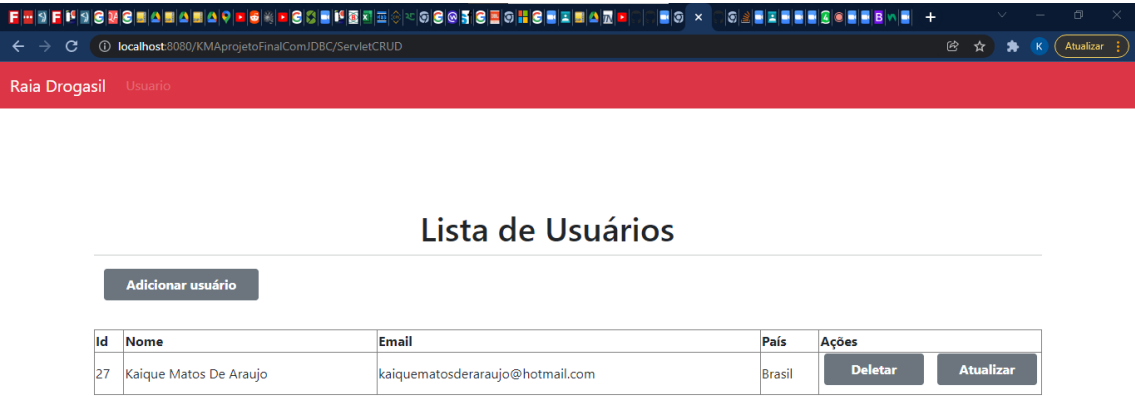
localhost:8080/KMAprojetoFinalComJDBC/ServletCRUD

Atualizar

Raia Drogasil Usuario

Lista de Usuários

Adicionar usuário

| Id | Nome | Email | País | Ações |
|---|---|---|---|---|
| 27 | Kaique Matos De Araujo | kaiquematosderaraujo@hotmail.com | Brasil | Deletar Atualizar |